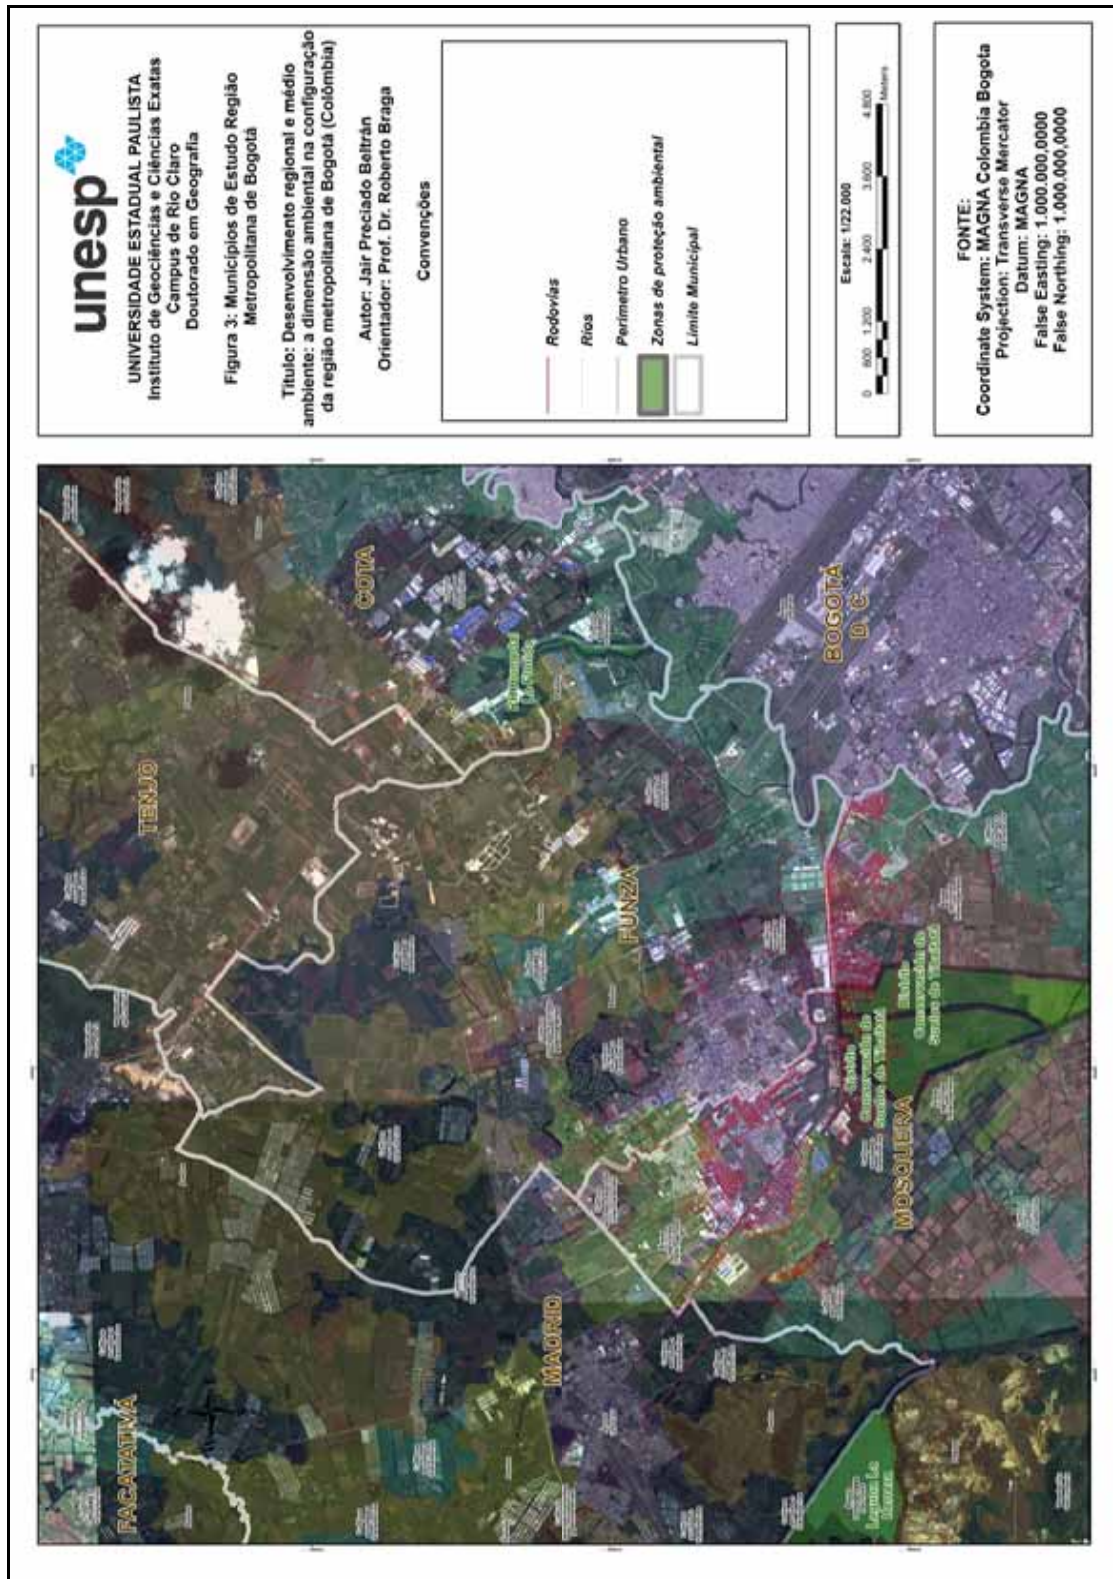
unesp

UNIVERSIDADE ESTADUAL PAULISTA
Instituto de Geociências e Ciências Exatas
Campus de Rio Claro
Doutorado em Geografia

Figura 3: Municípios de Estudo Região Metropolitana de Bogotá

Título: Desenvolvimento regional e médio ambiente: a dimensão ambiental na configuração da região metropolitana de Bogotá (Colômbia)

Autor: Jair Preciado Beltrán
Orientador: Prof. Dr. Roberto Braga

Convenções

Rodovias
Rios
Perímetro Urbano
Zonas de proteção ambiental
Limite Municipal

Escala: 1/22.000
0 600 1.200 2.400 3.600 4.800 Meters

FONTE:
Coordinate System: MAGNA Colombia Bogota
Projection: Transverse Mercator
Datum: MAGNA
False Easting: 1.000.000,0000
False Northing: 1.000.000,0000

TENJO
COTA
FUNZA
BOGOTÁ D. C.
MOSQUERA
MADRID
FACATATIVÁ
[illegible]
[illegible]
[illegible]
Laguna La Herrera